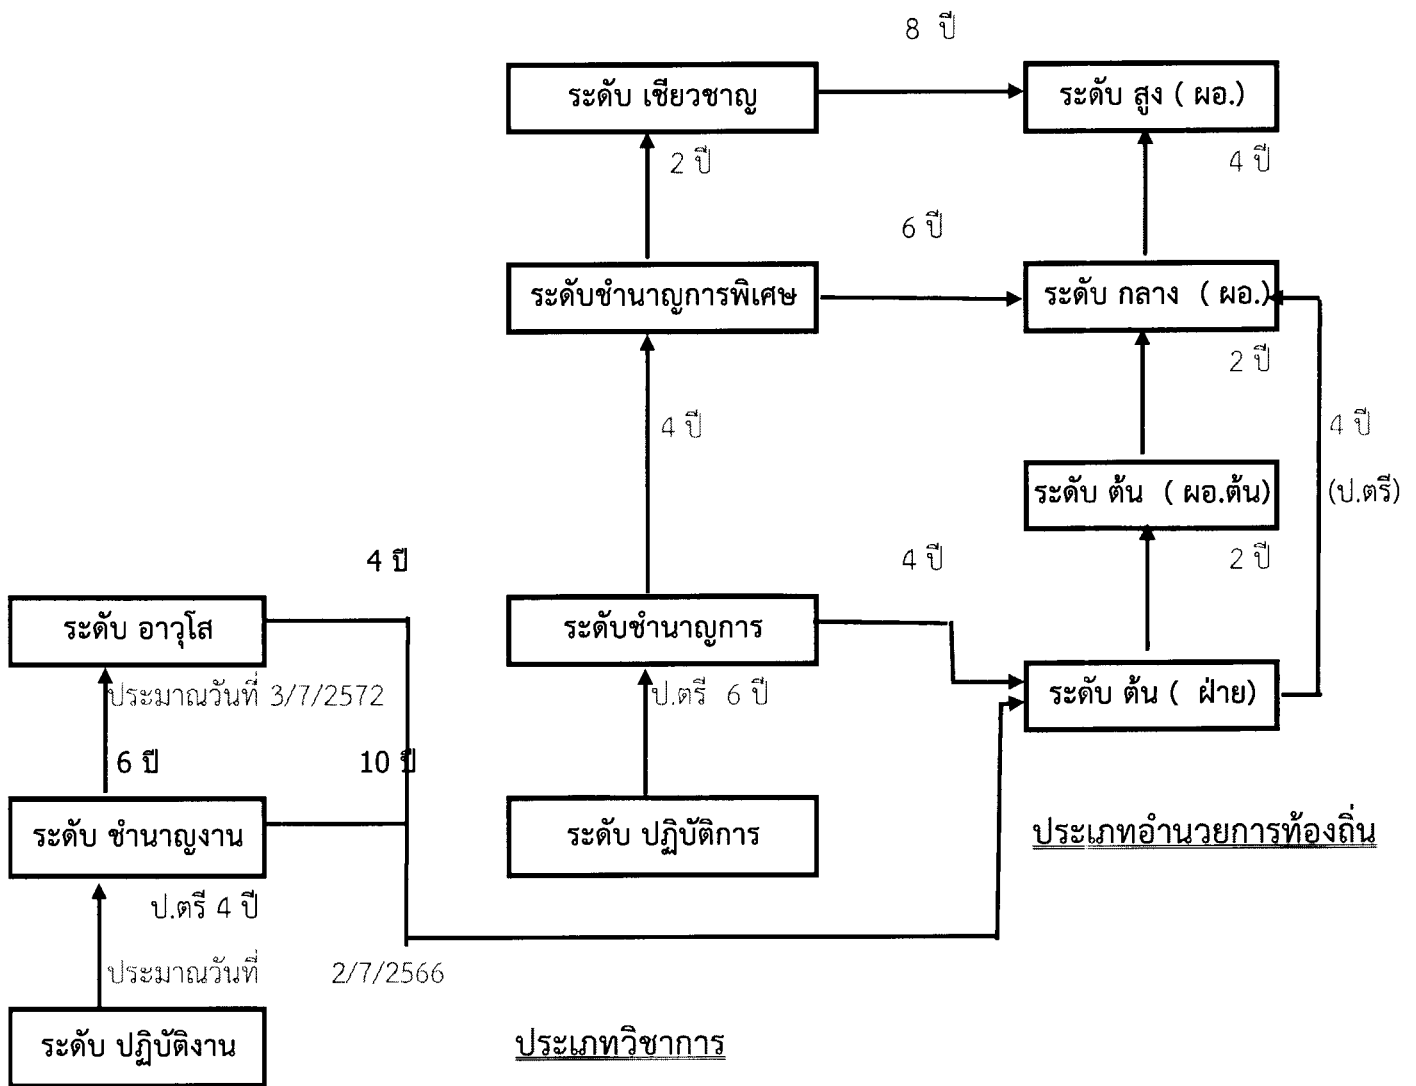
8 ปี

ระดับ เชียวชาญ

ระดับ สูง ( ผอ.)

2 ปี

4 ปี

6 ปี

ระดับชำนาญการพิเศษ

ระดับ กลาง ( ผอ.)

2 ปี

4 ปี

4 ปี

(ป.ตรี)

ระดับ ต้น ( ผอ.ต้น)

4 ปี

4 ปี

2 ปี

ระดับ อาวุโส

ระดับชำนาญการ

ระดับ ต้น ( ฝ่าย)

ประมาณวันที่ 3/7/2572

ป.ตรี 6 ปี

6 ปี

10 ปี

ระดับ ชำนาญงาน

ระดับ ปฏิบัติการ

ประเภทอำนวยการท้องถิ่น

ป.ตรี 4 ปี

ประมาณวันที่ 2/7/2566

ระดับ ปฏิบัติงาน

ประเภทวิชาการ